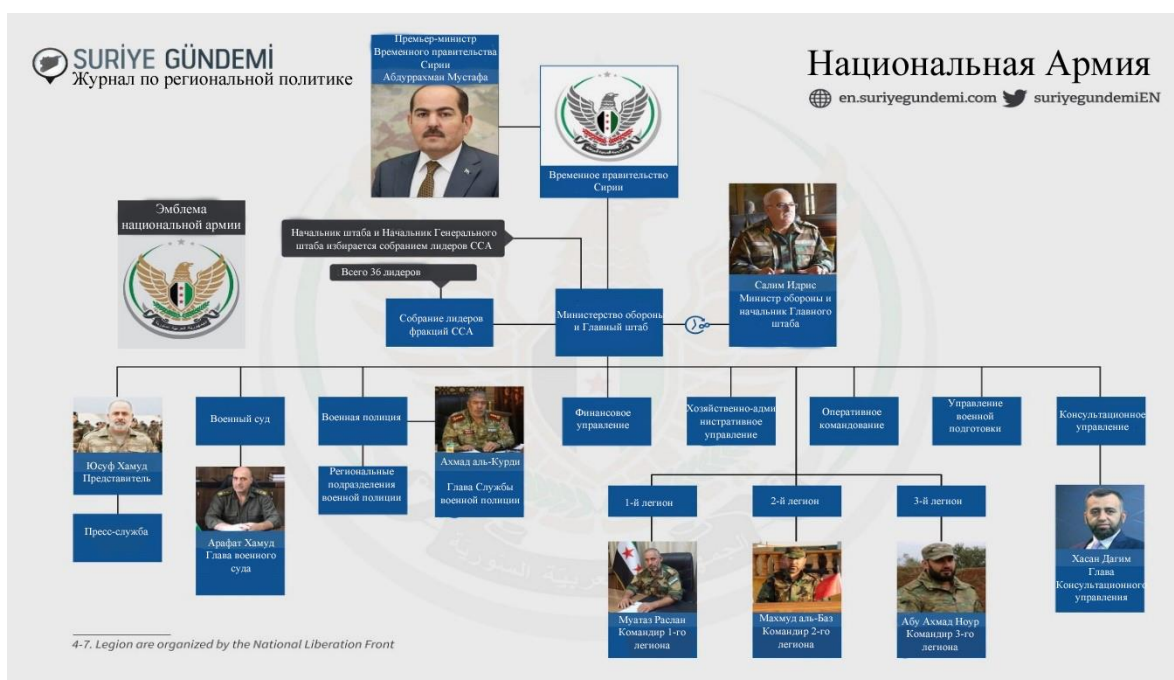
SURİYE GÜNDEMİ
Журнал по региональной политике

Премьер-министр Временного правительства Сирии Абдуррахман Мустафа

Национальная Армия
en.suriyegundemi.com suriyegundemiEN

Временное правительство Сирии

Эмблема национальной армии

Начальник штаба и Начальник Генерального штаба избирается собранием лидеров ССА

Всего 36 лидеров

Собрание лидеров фракций ССА

Министерство обороны и Главный штаб

Салим Идрис Министр обороны и начальник Главного штаба

Юсуф Хамуд Представитель

Пресс-служба

Военный суд

Арафат Хамуд Глава военного суда

Военная полиция

Региональные подразделения военной полиции

Ахмад аль-Курди Глава Службы военной полиции

Финансовое управление

Хозяйственно-административное управление

Оперативное командование

Управление военной подготовки

Консультационное управление

1-й легион

2-й легион

3-й легион

Муатаз Раслан Командир 1-го легиона

Махмуд аль-Баз Командир 2-го легиона

Абу Ахмад Ноур Командир 3-го легиона

Хасан Дагим Глава Консультационного управления

4-7. Legion are organized by the National Liberation Front